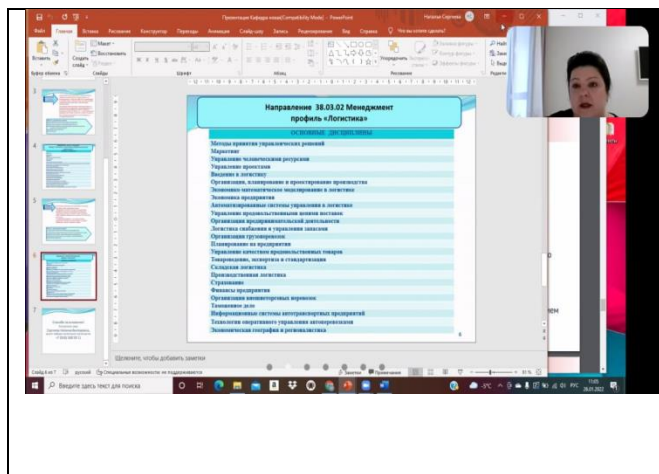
Презентация Кафедра иннов[Compatibility Mode] - PowerPoint

Наталья Сергеева

Файл Главная Вставка Рисование Конструктор Переходы Анимация Слайд-шоу Запись Рецензирование Вид Справка Что вы хотите сделать?

Вставить Создать слайд Макет Восстановить Раздел Буфер обмена Слайды Шрифт Абзац Рисование Упорядочить Экспресс-стили Редактирование

Направление 38.03.02 Менеджмент
профиль «Логистика»

ОСНОВНЫЕ ДИСЦИПЛИНЫ

Методы принятия управленческих решений
Маркетинг
Управление человеческими ресурсами
Управление проектами
Введение в логистику
Организация, планирование и проектирование производства
Экономико-математическое моделирование в логистике
Экономика предприятия
Автоматизированные системы управления в логистике
Управление продовольственными цепями поставок
Организация предпринимательской деятельности
Логистика снабжения и управления запасами
Организация грузоперевозок
Планирование на предприятии
Управление качеством продовольственных товаров
Товароведение, экспертиза и стандартизация
Складская логистика
Производственная логистика
Страхование
Финансы предприятия
Организация внешнеторговых перевозок
Таможенное дело
Информационные системы автотранспортных предприятий
Технология оперативного управления автоперевозками
Экономическая география и регионалистика

Щелкните, чтобы добавить заметки

Слайд 6 из 7 русский Специальные возможности: не поддерживается Заметки Примечания

Введите здесь текст для поиска

РУС